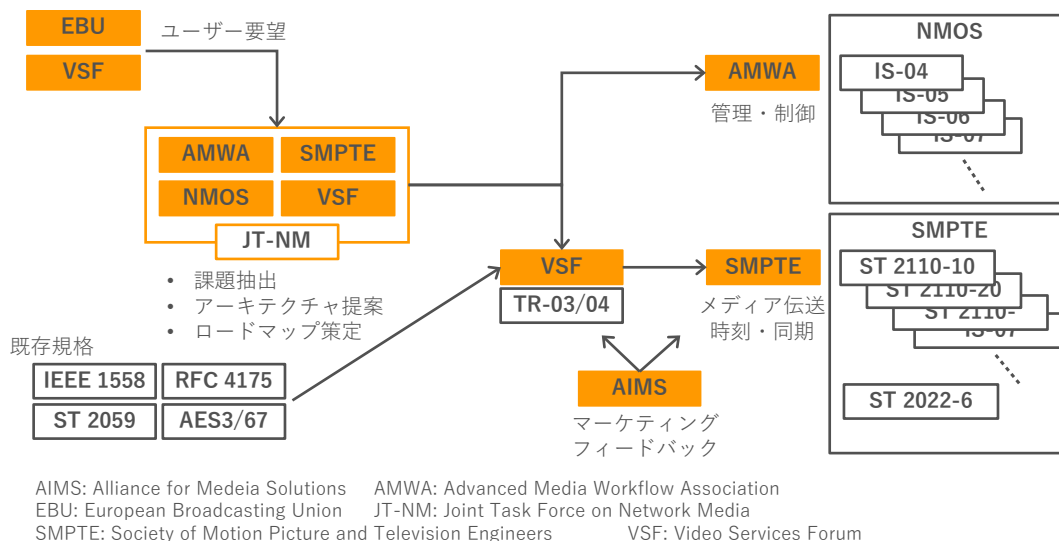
EBU
VSF
ユーザー要望

AMWA
SMPTE
NMOS
VSF
JT-NM

• 課題抽出
• アーキテクチャ提案
• ロードマップ策定

既存規格
IEEE 1558
RFC 4175
ST 2059
AES3/67

VSF
TR-03/04

AIMS
マーケティング
フィードバック

AMWA
管理・制御

SMPTE
メディア伝送
時刻・同期

NMOS
IS-04
IS-05
IS-06
IS-07

SMPTE
ST 2110-10
ST 2110-20
ST 2110-
IS-07
ST 2022-6

AIMS: Alliance for Medeia Solutions AMWA: Advanced Media Workflow Association
EBU: European Broadcasting Union JT-NM: Joint Task Force on Network Media
SMPTE: Society of Motion Picture and Television Engineers VSF: Video Services Forum